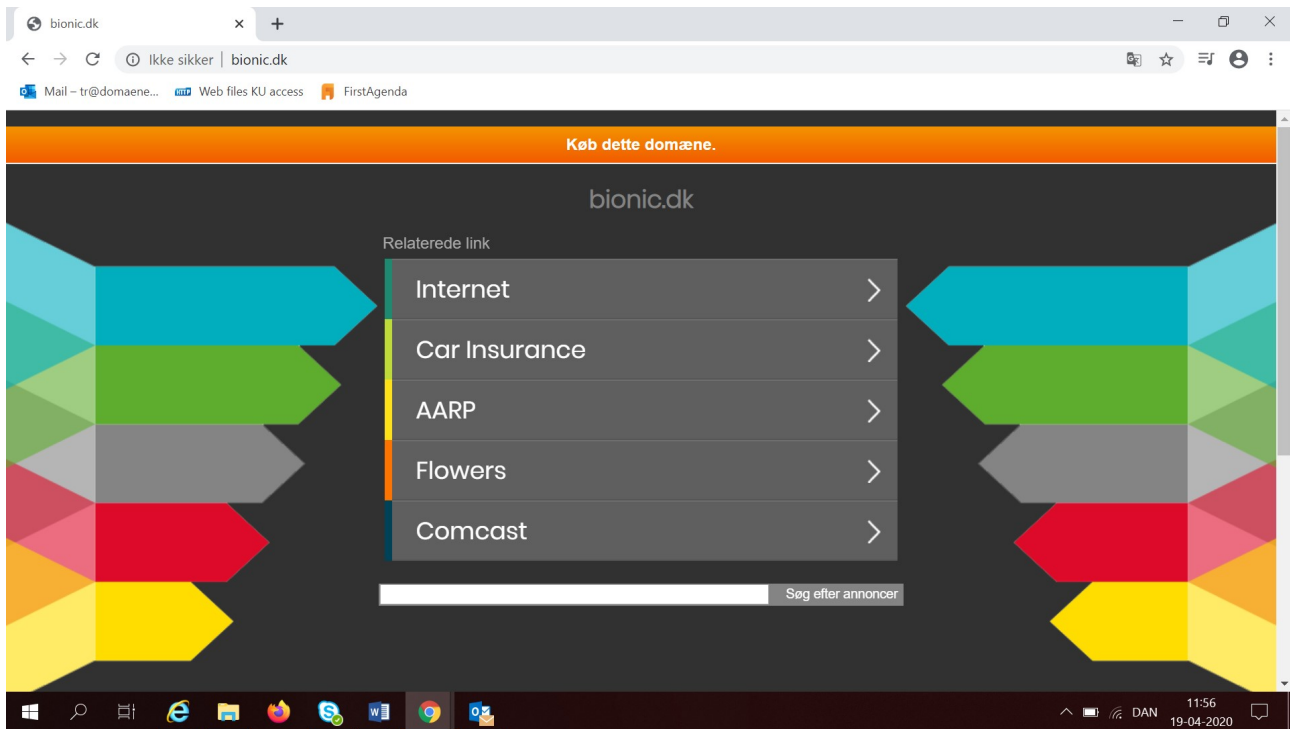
bionic.dk
×
+

Ikke sikker | bionic.dk

Mail – tr@domaene...
Web files KU access
FirstAgenda

Køb dette domæne.

bionic.dk

Relaterede link

Internet
Car Insurance
AARP
Flowers
Comcast

Søg efter annoncer

DAN
11:56
19-04-2020